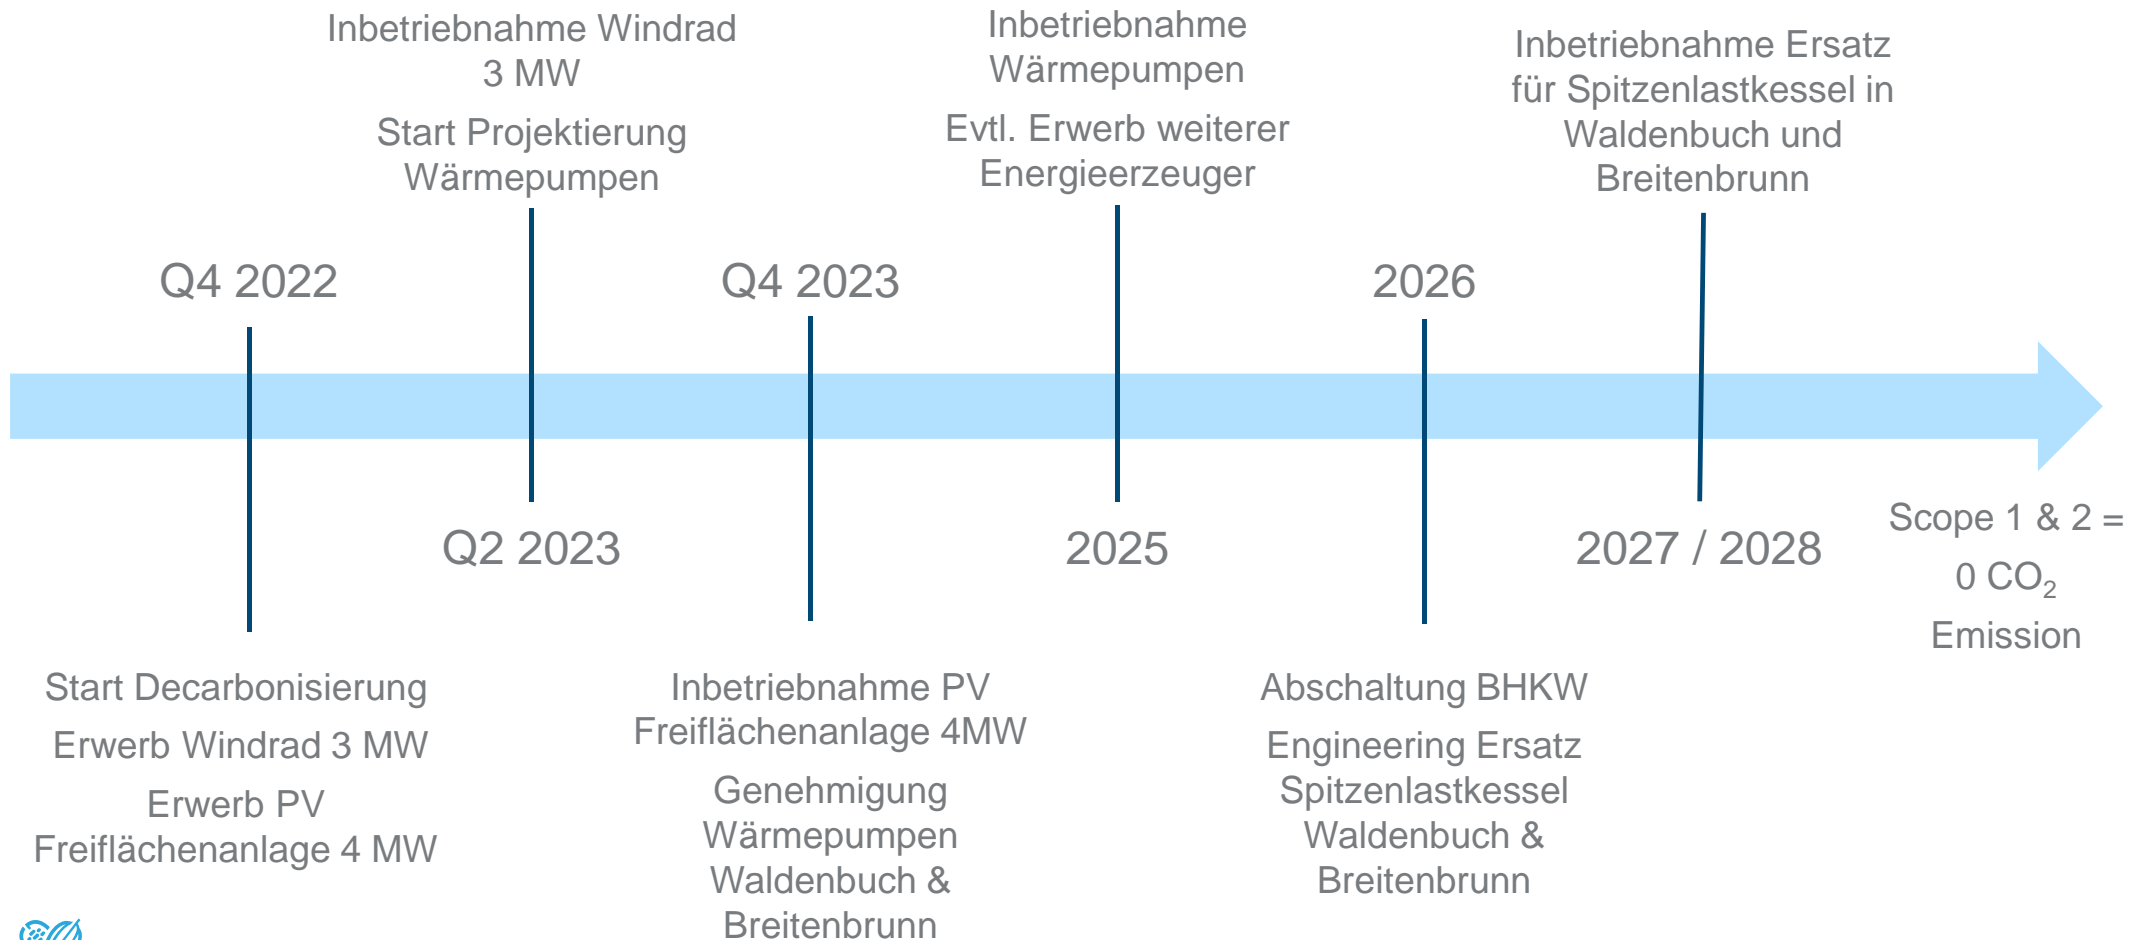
Inbetriebnahme Windrad 3 MW

Start Projektierung Wärmepumpen

Inbetriebnahme Wärmepumpen

Evtl. Erwerb weiterer Energieerzeuger

Inbetriebnahme Ersatz für Spitzenlastkessel in Waldenbuch und Breitenbrunn

Q4 2022

Q4 2023

2026

Q2 2023

2025

2027 / 2028

Scope 1 & 2 = 0 $CO_2$ Emission

Start Decarbonisierung

Erwerb Windrad 3 MW

Erwerb PV Freiflächenanlage 4 MW

Inbetriebnahme PV Freiflächenanlage 4MW

Genehmigung Wärmepumpen Waldenbuch & Breitenbrunn

Abschaltung BHKW

Engineering Ersatz Spitzenlastkessel Waldenbuch & Breitenbrunn